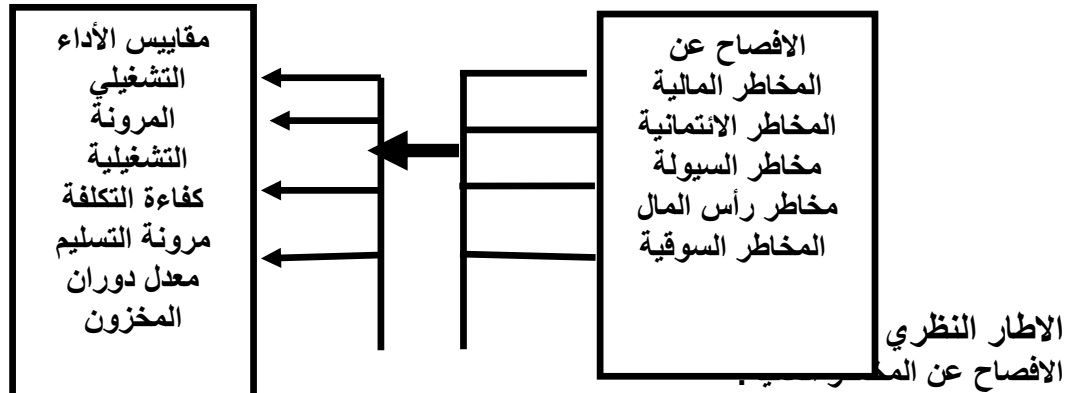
الافصاح عن
المخاطر المالية
المخاطر الائتمانية
مخاطر السيولة
مخاطر رأس المال
المخاطر السوقية

مقاييس الأداء
التشغيلي
المرونة
التشغيلية
كفاءة التكلفة
مرونة التسليم
معدل دوران
المخزون

الاطار النظري
الافصاح عن المخ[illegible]